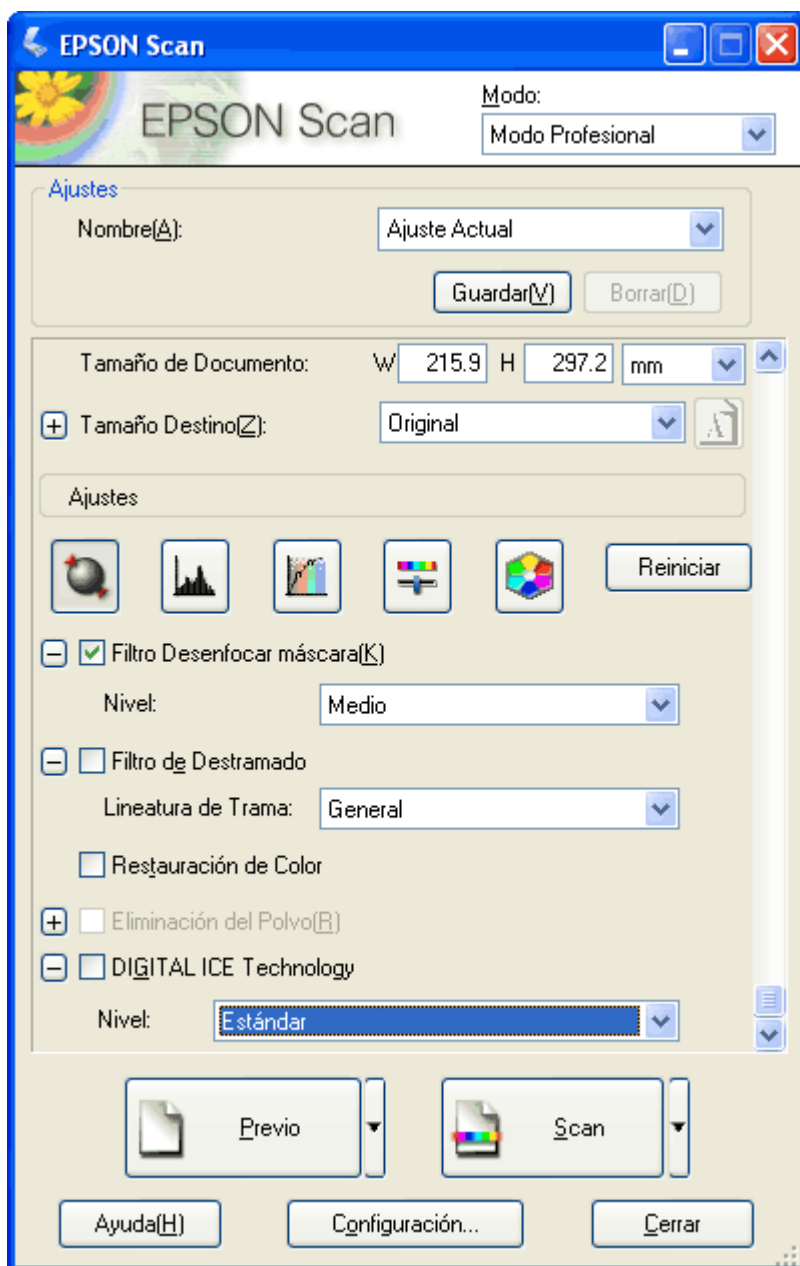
EPSON Scan

EPSON Scan

Modo:
Modo Profesional

Ajustes
Nombre(A): Ajuste Actual
Guardar(V) Borrar(D)

Tamaño de Documento: W 215.9 H 297.2 mm
Tamaño Destino(Z): Original

Ajustes

Reiniciar

Filtro Desenfocar máscara(K)
Nivel: Medio
Filtro de Destramado
Lineatura de Trama: General
Restauración de Color
Eliminación del Polvo(R)
DIGITAL ICE Technology
Nivel: Estándar

Previo
Scan

Ayuda(H) Configuración... Cerrar